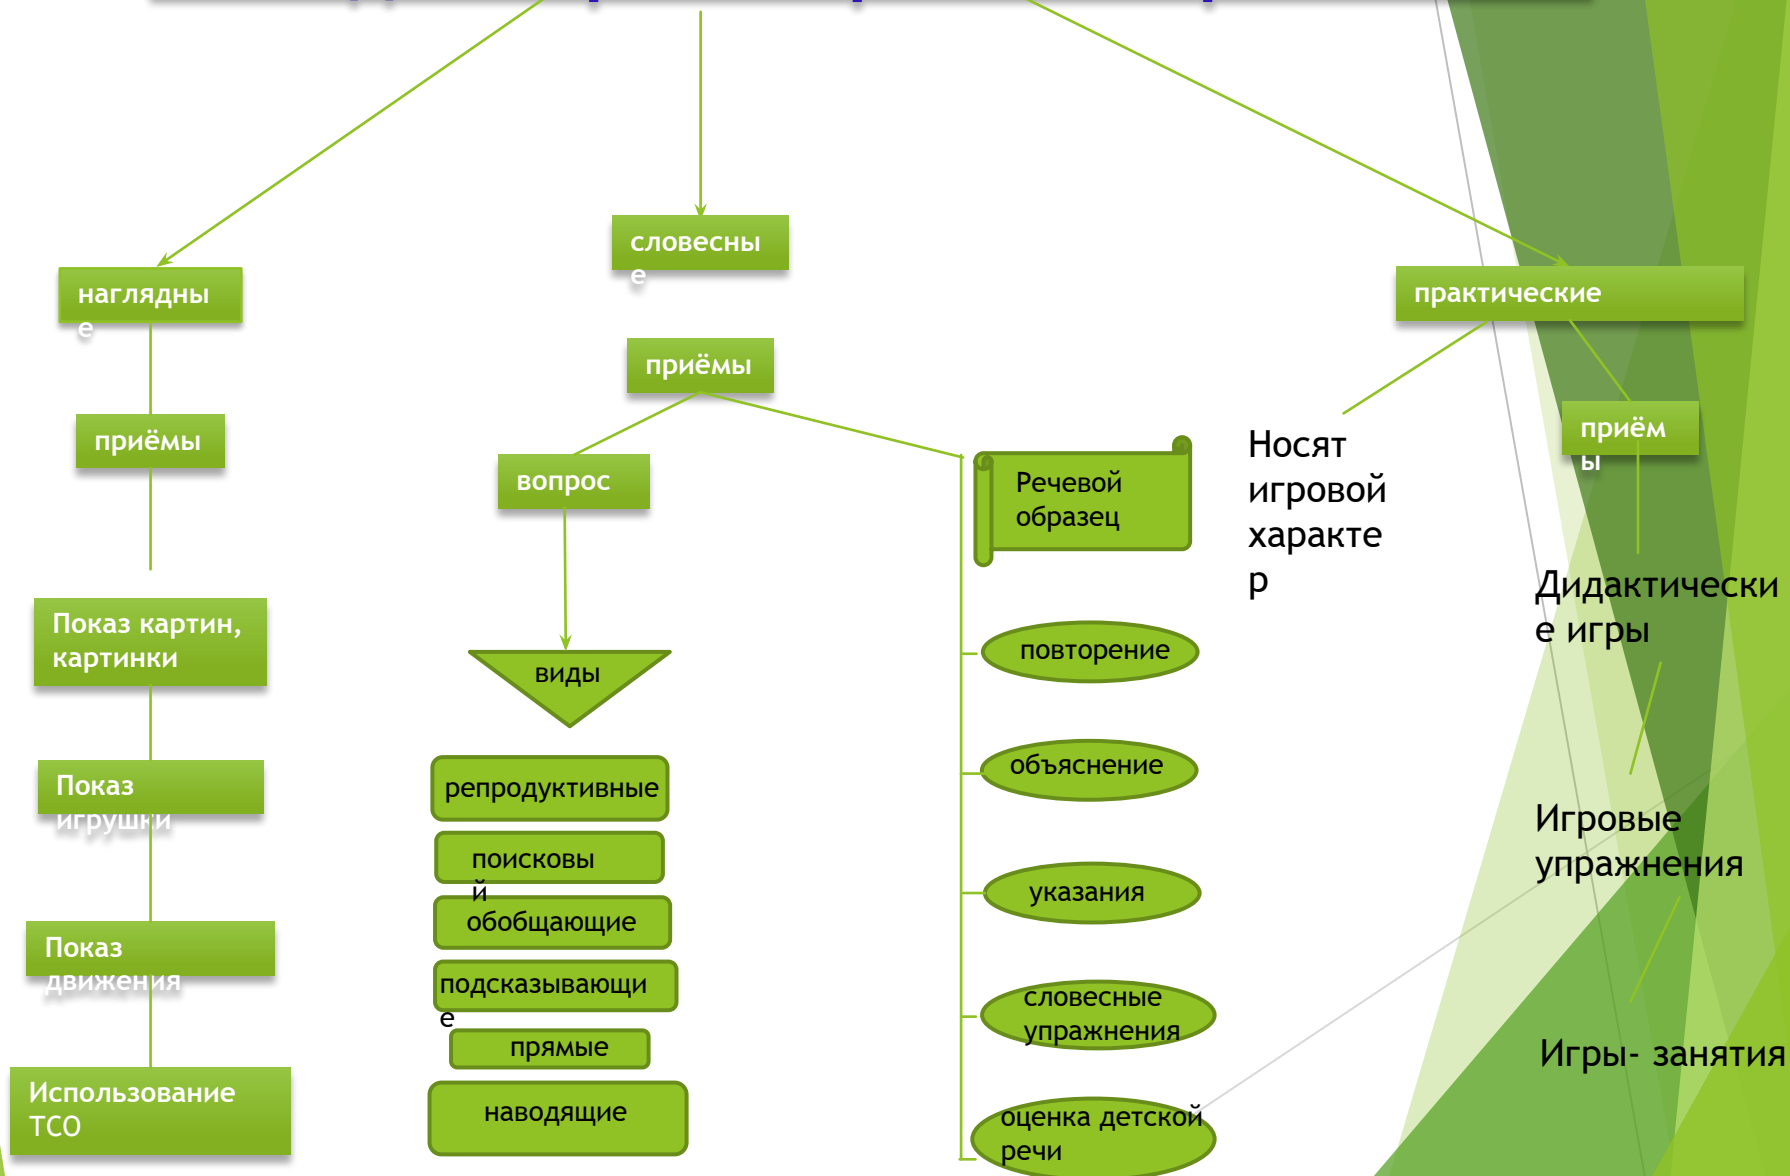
наглядные

словесные

практические

приёмы

приёмы

приёмы

вопрос

Речевой образец

Носят игровой характер

Дидактические игры

Показ картин, картинки

виды

повторение

Показ игрушки

репродуктивные

объяснение

Игровые упражнения

поисковый

обобщающие

указания

Показ движения

подсказывающие

словесные упражнения

прямые

Игры- занятия

Использование ТСО

наводящие

оценка детской речи